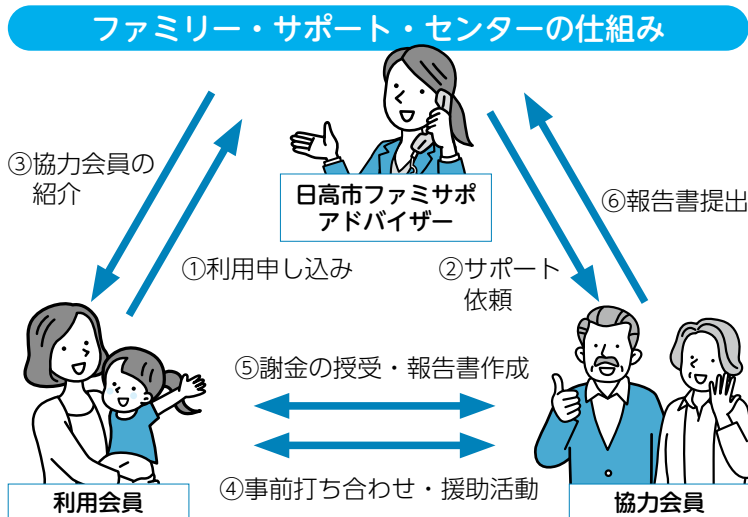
ファミリー・サポート・センターの仕組み

③協力会員の紹介

日高市ファミサポアドバイザー

⑥報告書提出

①利用申し込み

②サポート依頼

⑤謝金の授受・報告書作成

④事前打ち合わせ・援助活動

利用会員

協力会員